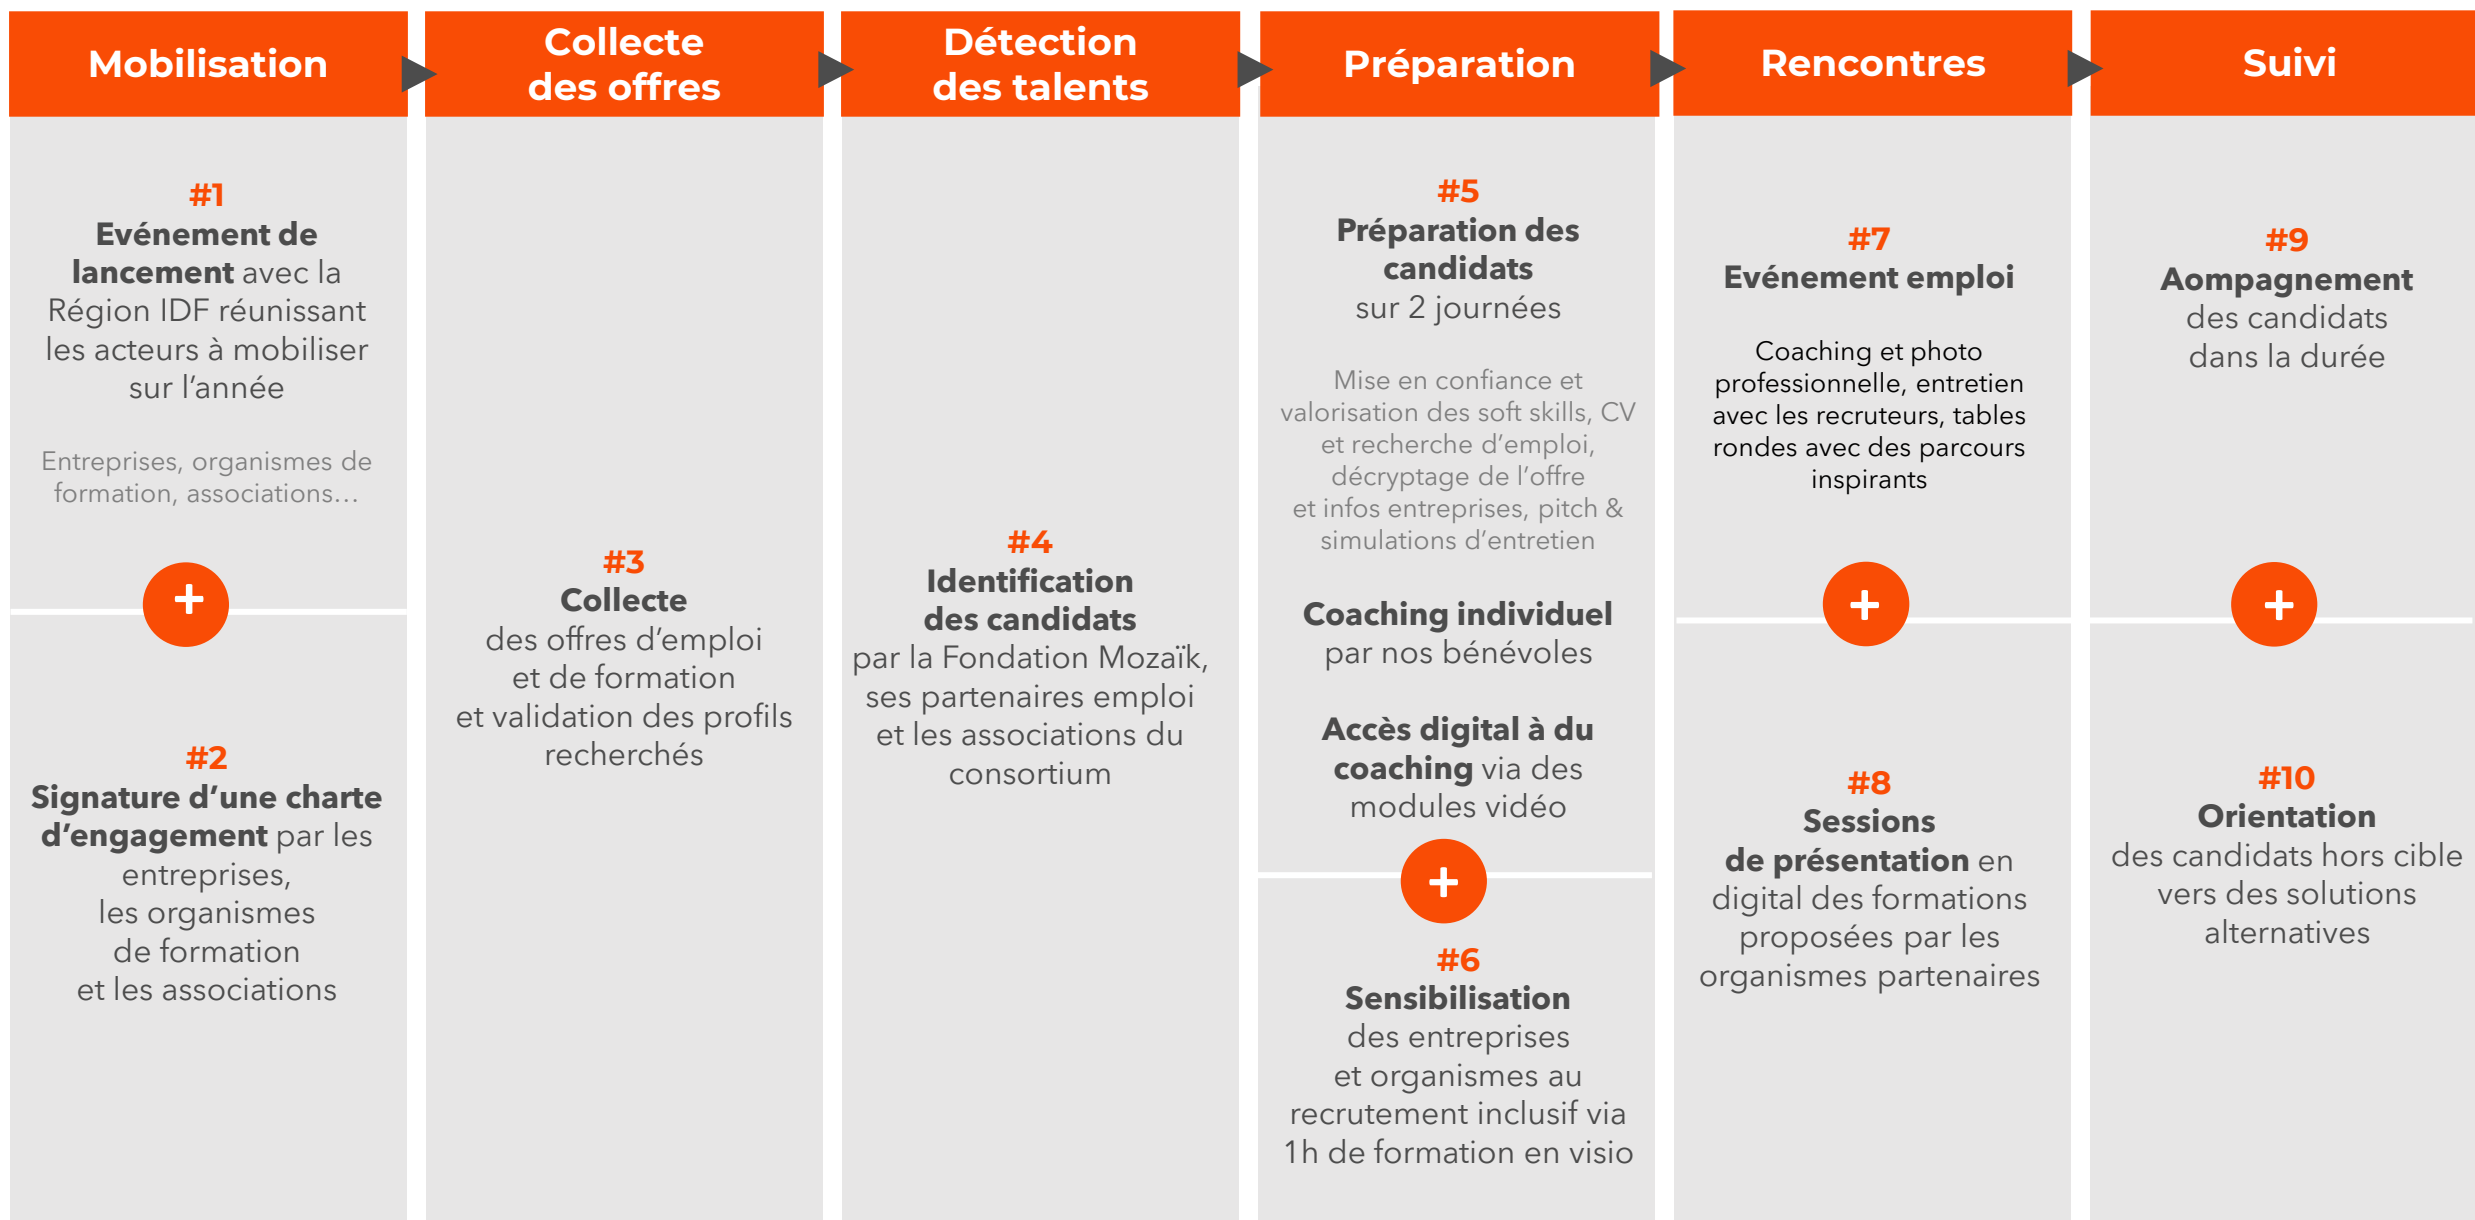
Mobilisation

#1
**Evénement de lancement** avec la Région IDF réunissant les acteurs à mobiliser sur l'année

Entreprises, organismes de formation, associations...

+

#2
**Signature d'une charte d'engagement** par les entreprises, les organismes de formation et les associations

Collecte des offres

#3
**Collecte** des offres d'emploi et de formation et validation des profils recherchés

Détection des talents

#4
**Identification des candidats** par la Fondation Mozaïk, ses partenaires emploi et les associations du consortium

Préparation

#5
**Préparation des candidats** sur 2 journées

Mise en confiance et valorisation des soft skills, CV et recherche d'emploi, décryptage de l'offre et infos entreprises, pitch & simulations d'entretien

**Coaching individuel** par nos bénévoles

**Accès digital à du coaching** via des modules vidéo

+

#6
**Sensibilisation** des entreprises et organismes au recrutement inclusif via 1h de formation en visio

Rencontres

#7
**Evénement emploi**

Coaching et photo professionnelle, entretien avec les recruteurs, tables rondes avec des parcours inspirants

+

#8
**Sessions de présentation** en digital des formations proposées par les organismes partenaires

Suivi

#9
**Aompagnement** des candidats dans la durée

+

#10
**Orientation** des candidats hors cible vers des solutions alternatives